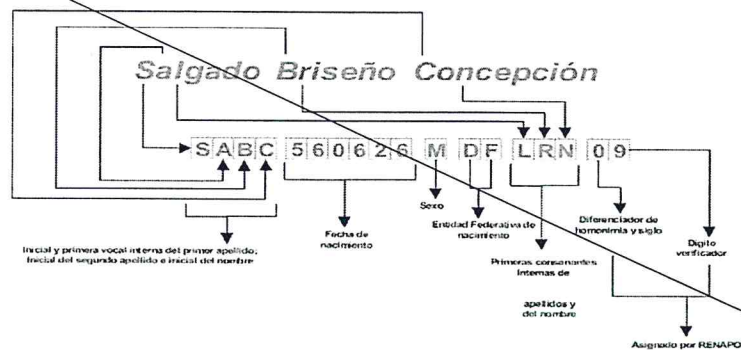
Salgado Briseño Concepción

S A B C 5 6 0 6 2 6 M D F L R N 0 9

Inicial y primera vocal interna del primer apellido; Inicial del segundo apellido e inicial del nombre

Fecha de nacimiento

Sexo

Entidad Federativa de nacimiento

Primeras consonantes internas de

apellidos y del nombre

Diferenciador de homonimia y siglo

Digito verificador

Asignado por RENAPO